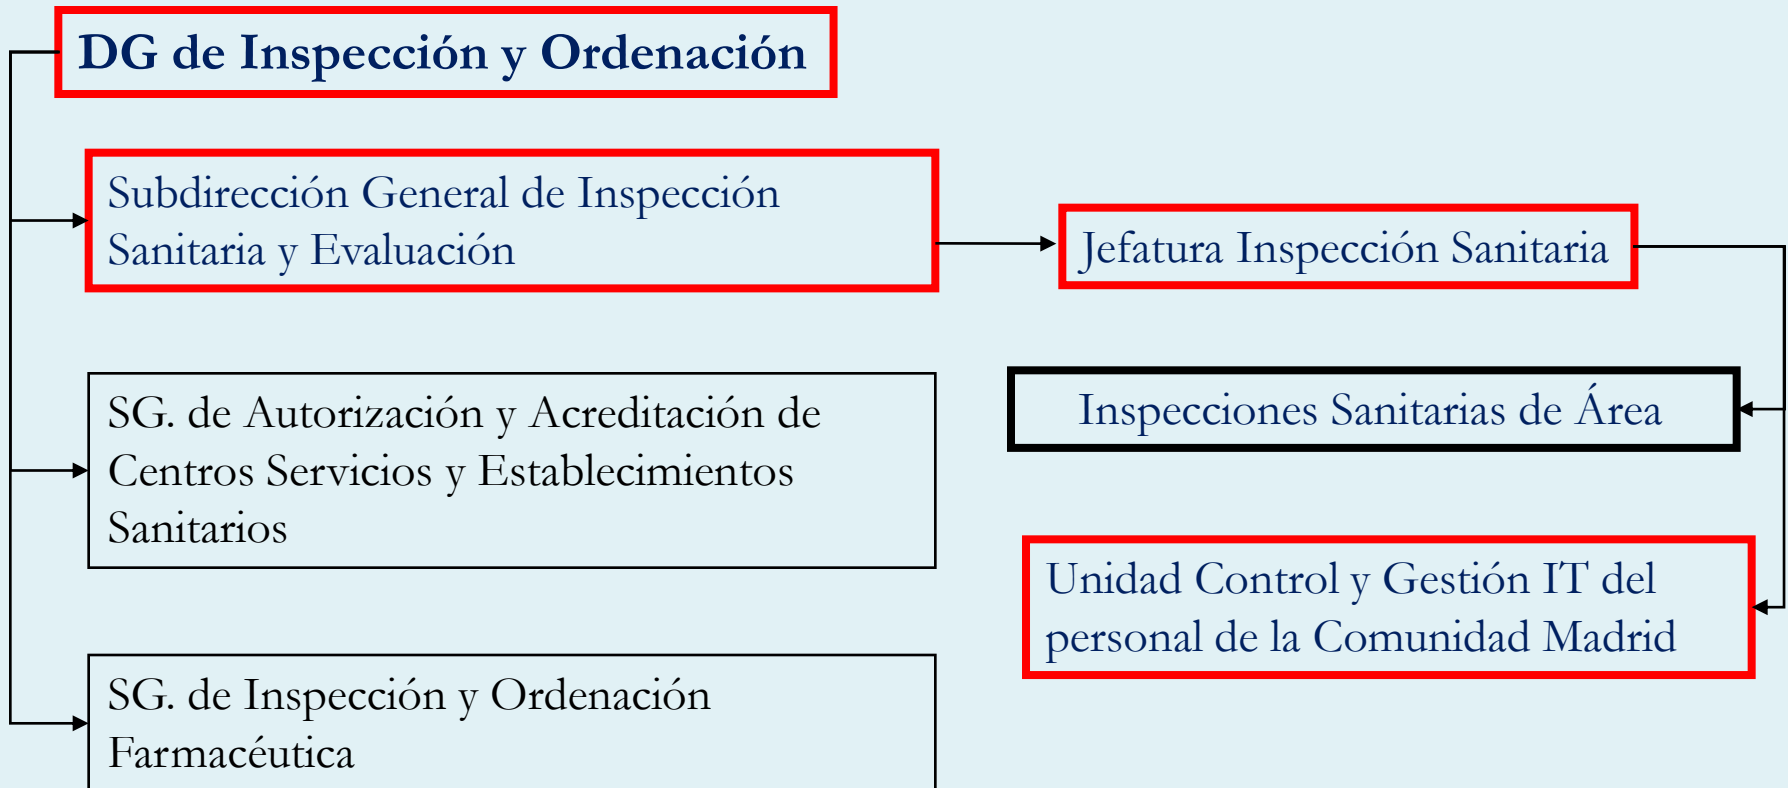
DG de Inspección y Ordenación

Subdirección General de Inspección Sanitaria y Evaluación

Jefatura Inspección Sanitaria

Inspecciones Sanitarias de Área

Unidad Control y Gestión IT del personal de la Comunidad Madrid

SG. de Autorización y Acreditación de Centros Servicios y Establecimientos Sanitarios

SG. de Inspección y Ordenación Farmacéutica